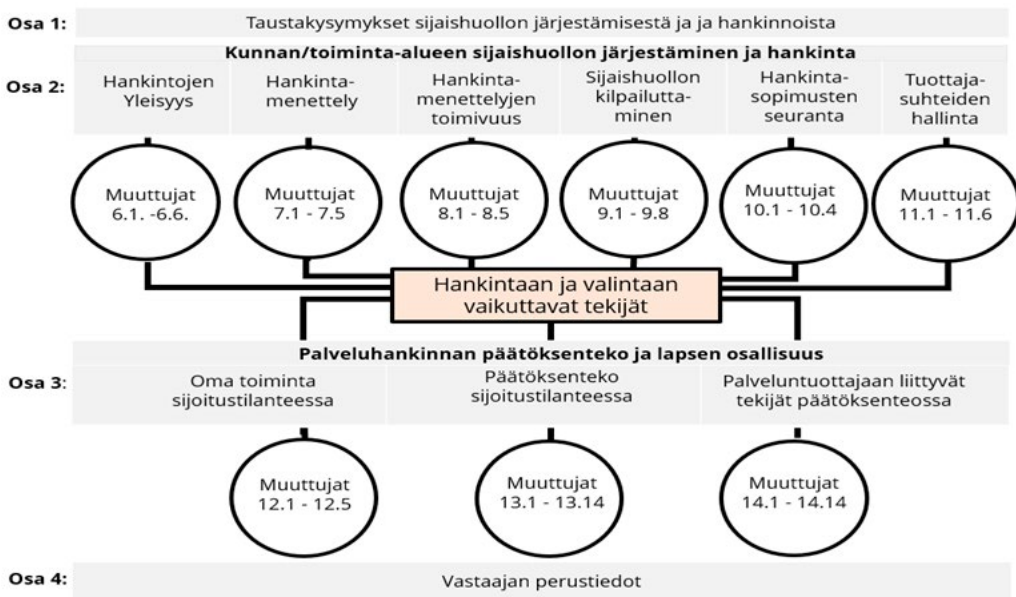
Osa 1: Taustakysymykset sijaishuollon järjestämisestä ja ja hankinnoista

Kunnan/toiminta-alueen sijaishuollon järjestäminen ja hankinta

Osa 2:

Hankintojen Yleisyys

Hankintamenettely

Hankintamenettelyjen toimivuus

Sijaishuollon kilpailuttaminen

Hankintasopimusten seuranta

Tuottajasuhteiden hallinta

Muuttujat 6.1. -6.6.

Muuttujat 7.1 - 7.5

Muuttujat 8.1 - 8.5

Muuttujat 9.1 - 9.8

Muuttujat 10.1 - 10.4

Muuttujat 11.1 - 11.6

Hankintaan ja valintaan vaikuttavat tekijät

Palveluhankinnan päätöksenteko ja lapsen osallisuus

Osa 3:

Oma toiminta sijoitustilanteessa

Päätöksenteko sijoitustilanteessa

Palveluntuottajaan liittyvät tekijät päätöksenteossa

Muuttujat 12.1 - 12.5

Muuttujat 13.1 - 13.14

Muuttujat 14.1 - 14.14

Osa 4: Vastaajan perustiedot